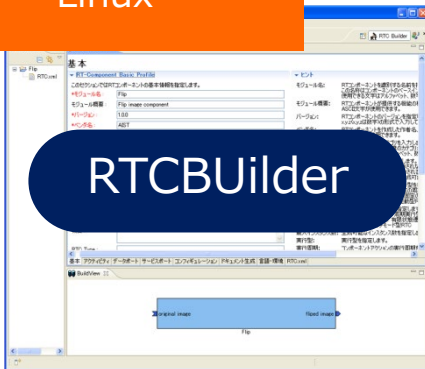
Linux

RTC Builder

Flip
RTC.xml

基本

▼ RTC-Component Basic Profile
このセクションではRTコンポーネントの基本情報を指定します。
*モジュール名: Flip
モジュール概要: Flip image component
*バージョン: 1.0.0
*ベンダ名: AIST

▼ ヒント
モジュール名: RTコンポーネントを識別する名前を
モジュール概要: RTコンポーネントの概要を
バージョン: RTコンポーネントのバージョンを

RTCBUilder

RTC Type
実行型:
実行周期:

基本 アクティビティ データポート サービスポート コンフィギュレーション ドキュメント生成 言語・環境 RTC.xml

BuildView

original image
flipped image
Flip